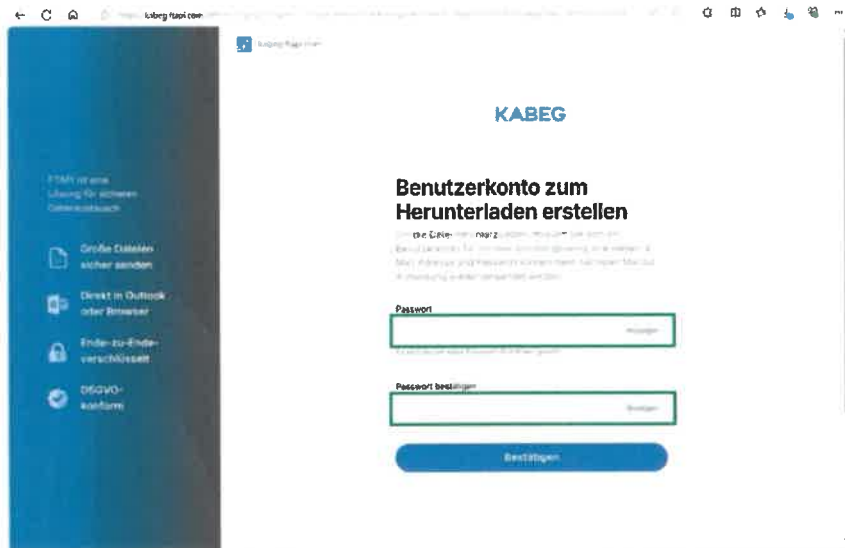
kabeg.ftapi.com

KABEG

FTAPI ist eine Lösung für sicheren Datenaustausch

Große Dateien sicher senden

Direkt in Outlook oder Browser

Ende-zu-Ende-verschlüsselt

DSGVO-konform

Benutzerkonto zum Herunterladen erstellen

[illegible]

Passwort

Anzeigen

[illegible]

Passwort bestätigen

Anzeigen

Bestätigen